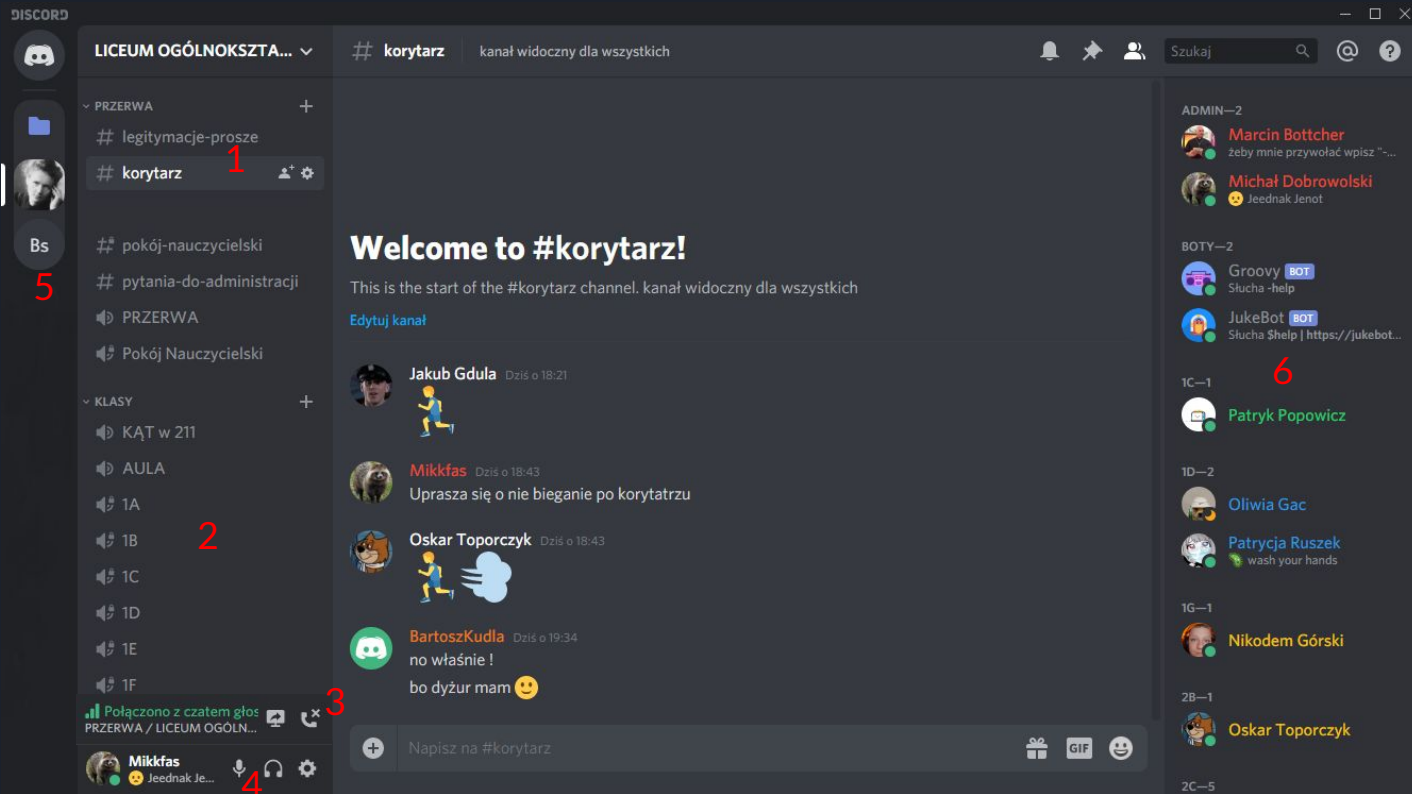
DISCORD

Bs
5

LICEUM OGÓLNOKSZTA...

PRZERWA
legitymacje-prosze
korytarz
1
pokój-nauczycielski
pytania-do-administracji
PRZERWA
Pokój Nauczycielski

KLASY
KĄT w 211
AULA
1A
1B
2
1C
1D
1E
1F

Połączono z czatem głos
PRZERWA / LICEUM OGÓLN...
3

Mikkfas
Jeednak Je...
4

korytarz
kanał widoczny dla wszystkich

Szukaj

Welcome to #korytarz!

This is the start of the #korytarz channel. kanał widoczny dla wszystkich

Edytuj kanał

Jakub Gdula Dziś o 18:21
🏃

Mikkfas Dziś o 18:43
Uprasza się o nie bieganie po korytatrzu

Oskar Toporczyk Dziś o 18:43
🏃💨

BartoszKudla Dziś o 19:34
no właśnie !
bo dyżur mam 🙂

Napisz na #korytarz

GIF

ADMIN—2
Marcin Bottcher
żeby mnie przywołać wpisz "-...
Michał Dobrowolski
Jeednak Jenot

BOTY—2
Groovy BOT
Słucha -help
JukeBot BOT
Słucha $help | https://jukebot...
6

1C—1
Patryk Popowicz

1D—2
Oliwia Gac
Patrycja Ruszek
wash your hands

1G—1
Nikodem Górski

2B—1
Oskar Toporczyk

2C—5